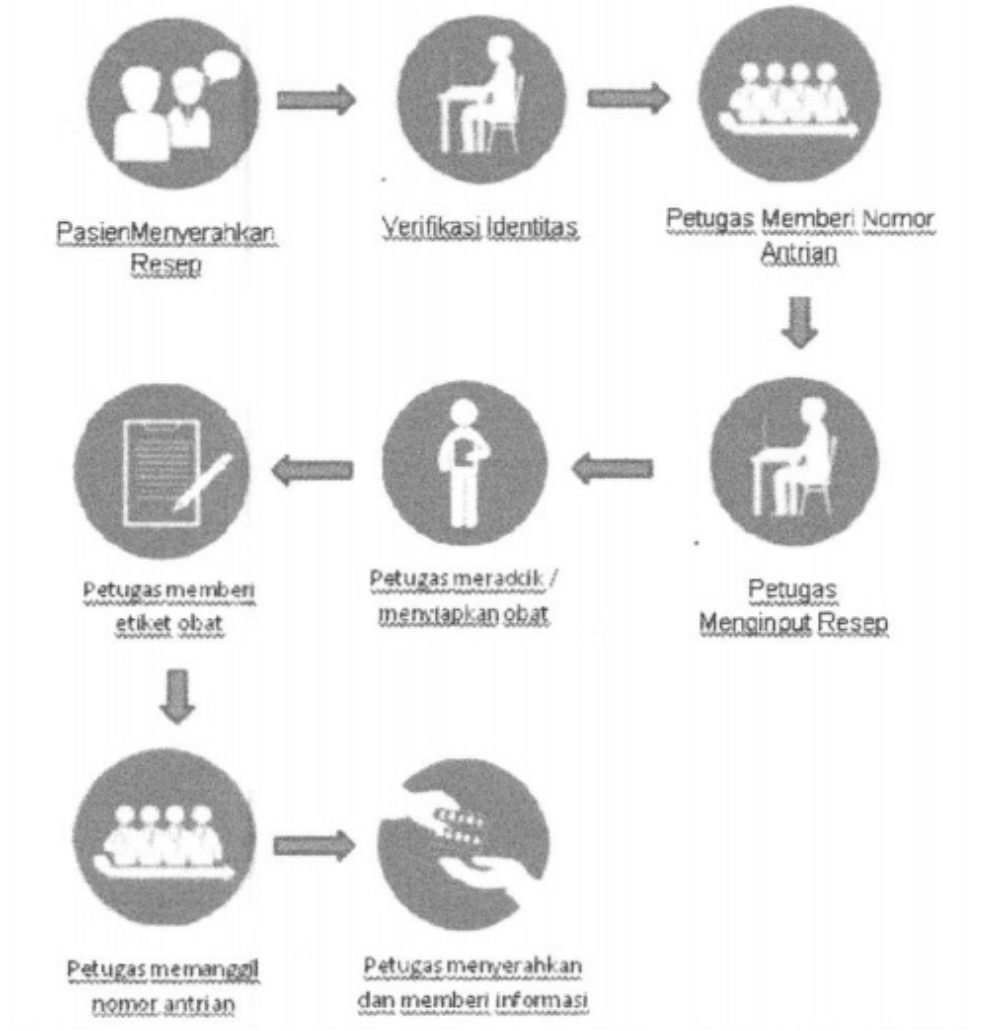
PasienMenyerahkan Resep

Verifikasi Identitas

Petugas Memberi Nomor Antrian

Petugas Menginput Resep

Petugas meracik / menyiapkan obat

Petugas memberi etiket obat

Petugas memanggil nomor antrian

Petugas menyerahkan dan memberi informasi